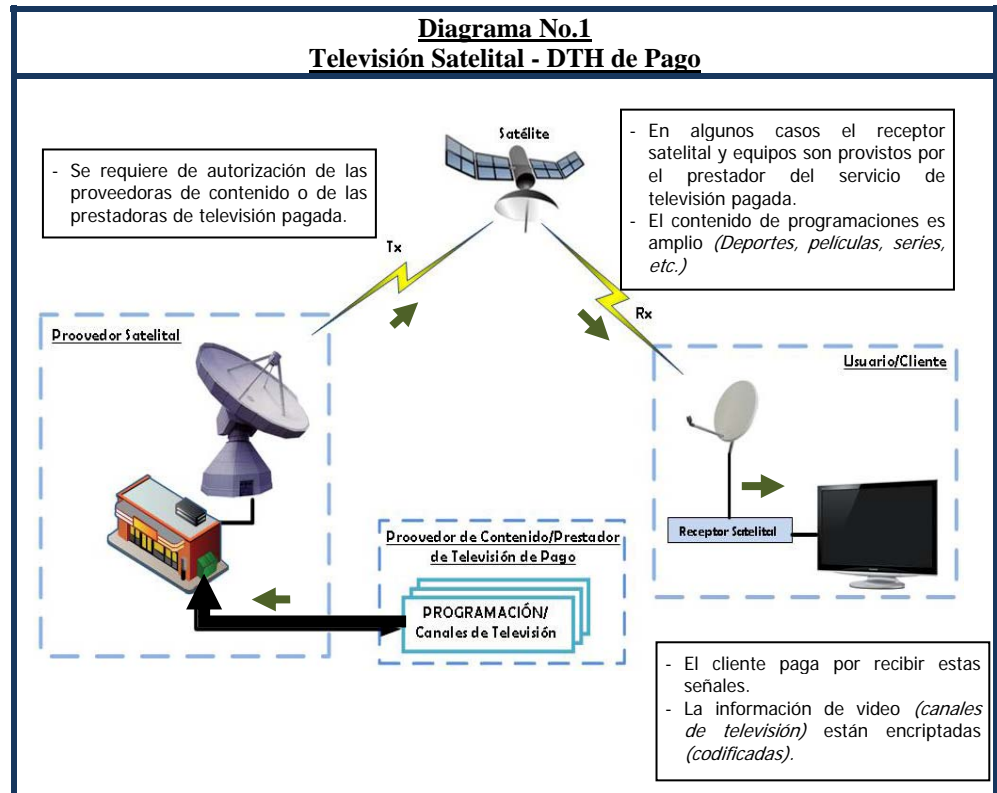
Diagrama No.1
Televisión Satelital - DTH de Pago

- Se requiere de autorización de las proveedoras de contenido o de las prestadoras de televisión pagada.

Satélite

- En algunos casos el receptor satelital y equipos son provistos por el prestador del servicio de televisión pagada.
- El contenido de programaciones es amplio *(Deportes, películas, series, etc.)*

Tx

Rx

Proovedor Satelital

Usuario/Cliente

Receptor Satelital

Proovedor de Contenido/Prestador de Televisión de Pago

PROGRAMACIÓN/
Canales de Televisión

- El cliente paga por recibir estas señales.
- La información de video *(canales de televisión)* están encriptadas *(codificadas)*.